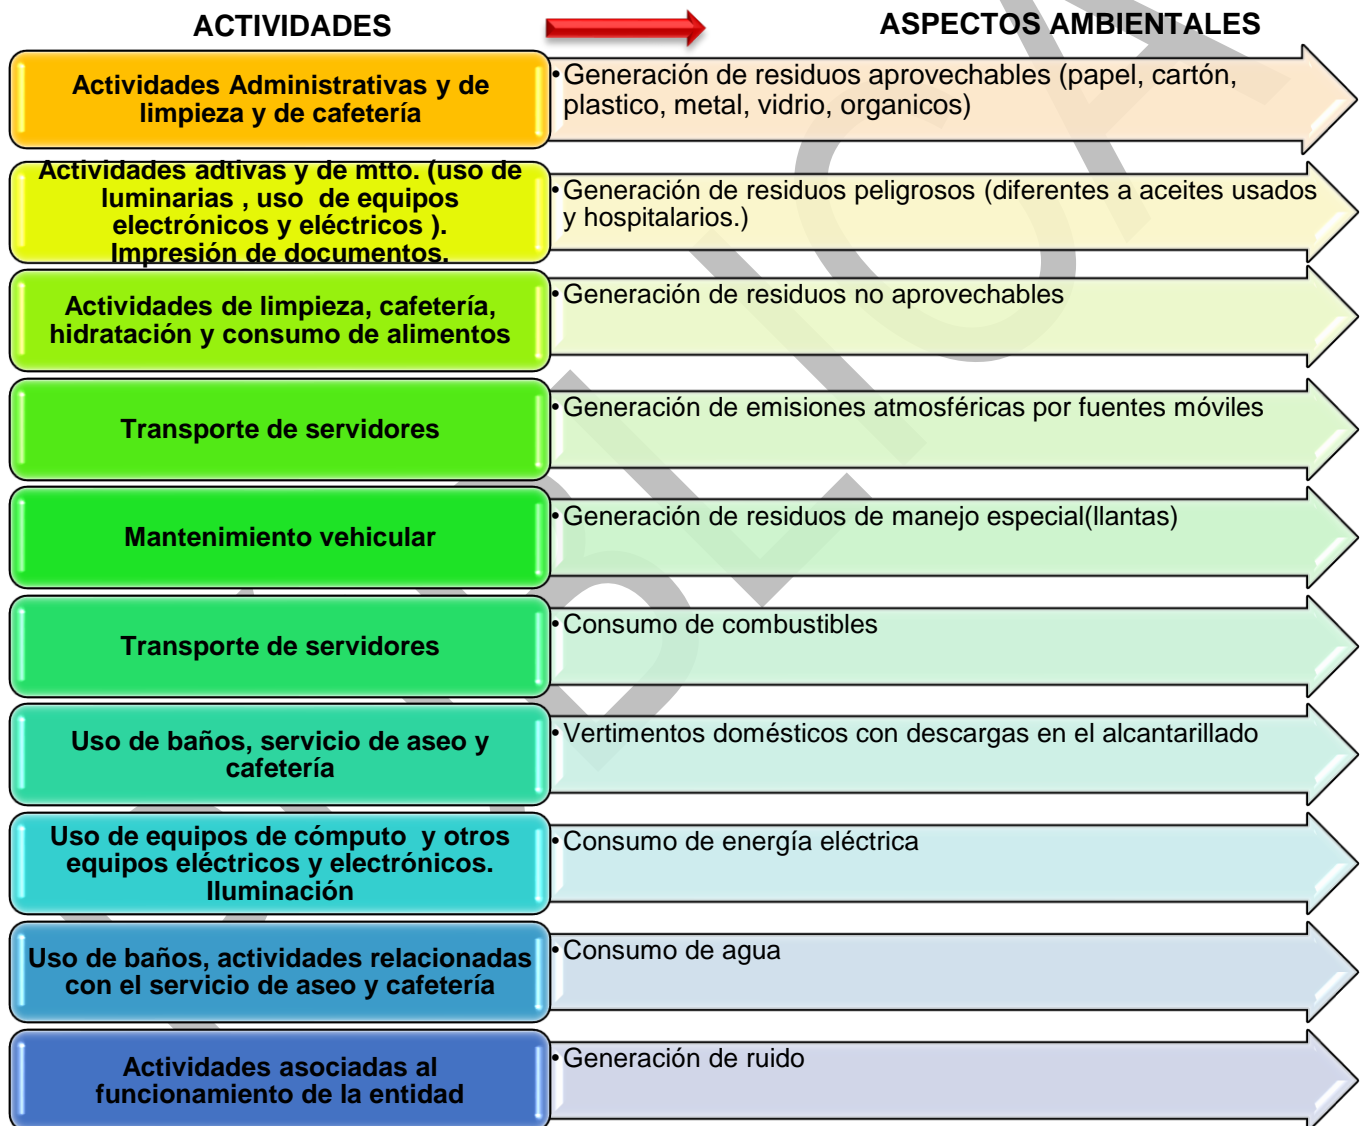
ACTIVIDADES

ASPECTOS AMBIENTALES

Actividades Administrativas y de limpieza y de cafetería

• Generación de residuos aprovechables (papel, cartón, plastico, metal, vidrio, organicos)

Actividades adtivas y de mtto. (uso de luminarias , uso de equipos electrónicos y eléctricos ). Impresión de documentos.

• Generación de residuos peligrosos (diferentes a aceites usados y hospitalarios.)

Actividades de limpieza, cafetería, hidratación y consumo de alimentos

• Generación de residuos no aprovechables

Transporte de servidores

• Generación de emisiones atmosféricas por fuentes móviles

Mantenimiento vehicular

• Generación de residuos de manejo especial(llantas)

Transporte de servidores

• Consumo de combustibles

Uso de baños, servicio de aseo y cafetería

• Vertimentos domésticos con descargas en el alcantarillado

Uso de equipos de cómputo y otros equipos eléctricos y electrónicos. Iluminación

• Consumo de energía eléctrica

Uso de baños, actividades relacionadas con el servicio de aseo y cafetería

• Consumo de agua

Actividades asociadas al funcionamiento de la entidad

• Generación de ruido